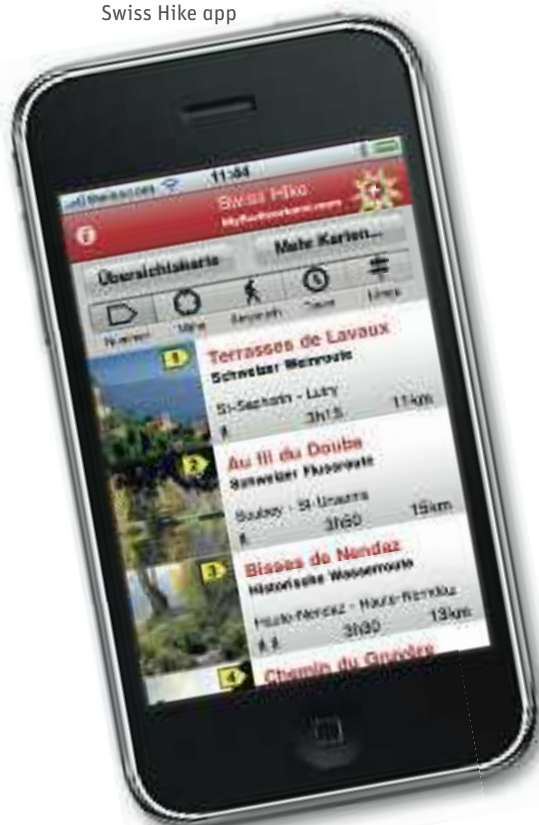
Swiss Hike app

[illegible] 11:34

Swiss Hike
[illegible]

Mehr Karten...

Übersichtskarte

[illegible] Nähe Aufstieg Dauer Länge

1
Terrasses de Lavaux
Schweizer Weinroute
St-Saphorin - Lutry
3h15 11km

2
Au fil du Doubs
Schweizer Flussroute
Soubey - St-Ursanne
3h30 15km

3
Bisses de Nendaz
Historische Wasserroute
Haute-Nendaz - Haute-Nendaz
3h30 13km

4
Chemin du Gruyère